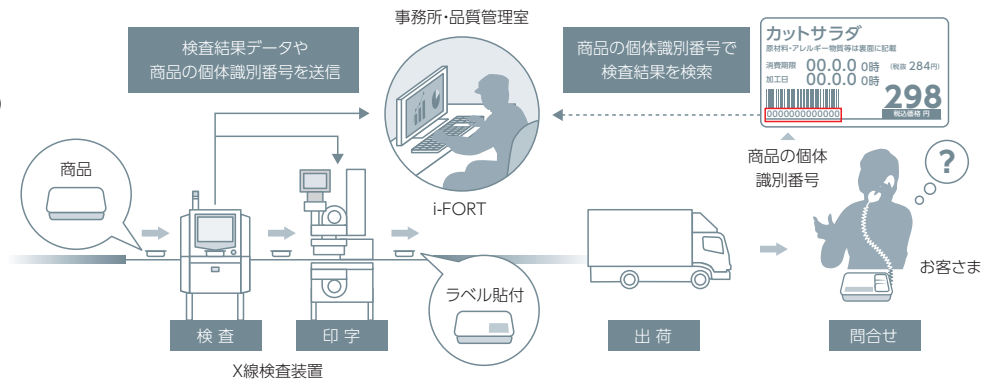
事務所・品質管理室

検査結果データや
商品の個体識別番号を送信

商品の個体識別番号で
検査結果を検索

カットサラダ
原材料・アレルギー物質等は裏面に記載
消費期限 00.0.0 0時 (税抜 284円)
加工日 00.0.0 0時
298
税込価格 円
0000000000000

商品の個体
識別番号

商品

i-FORT

ラベル貼付

お客さま

検 査

印 字

出 荷

問合せ

X線検査装置